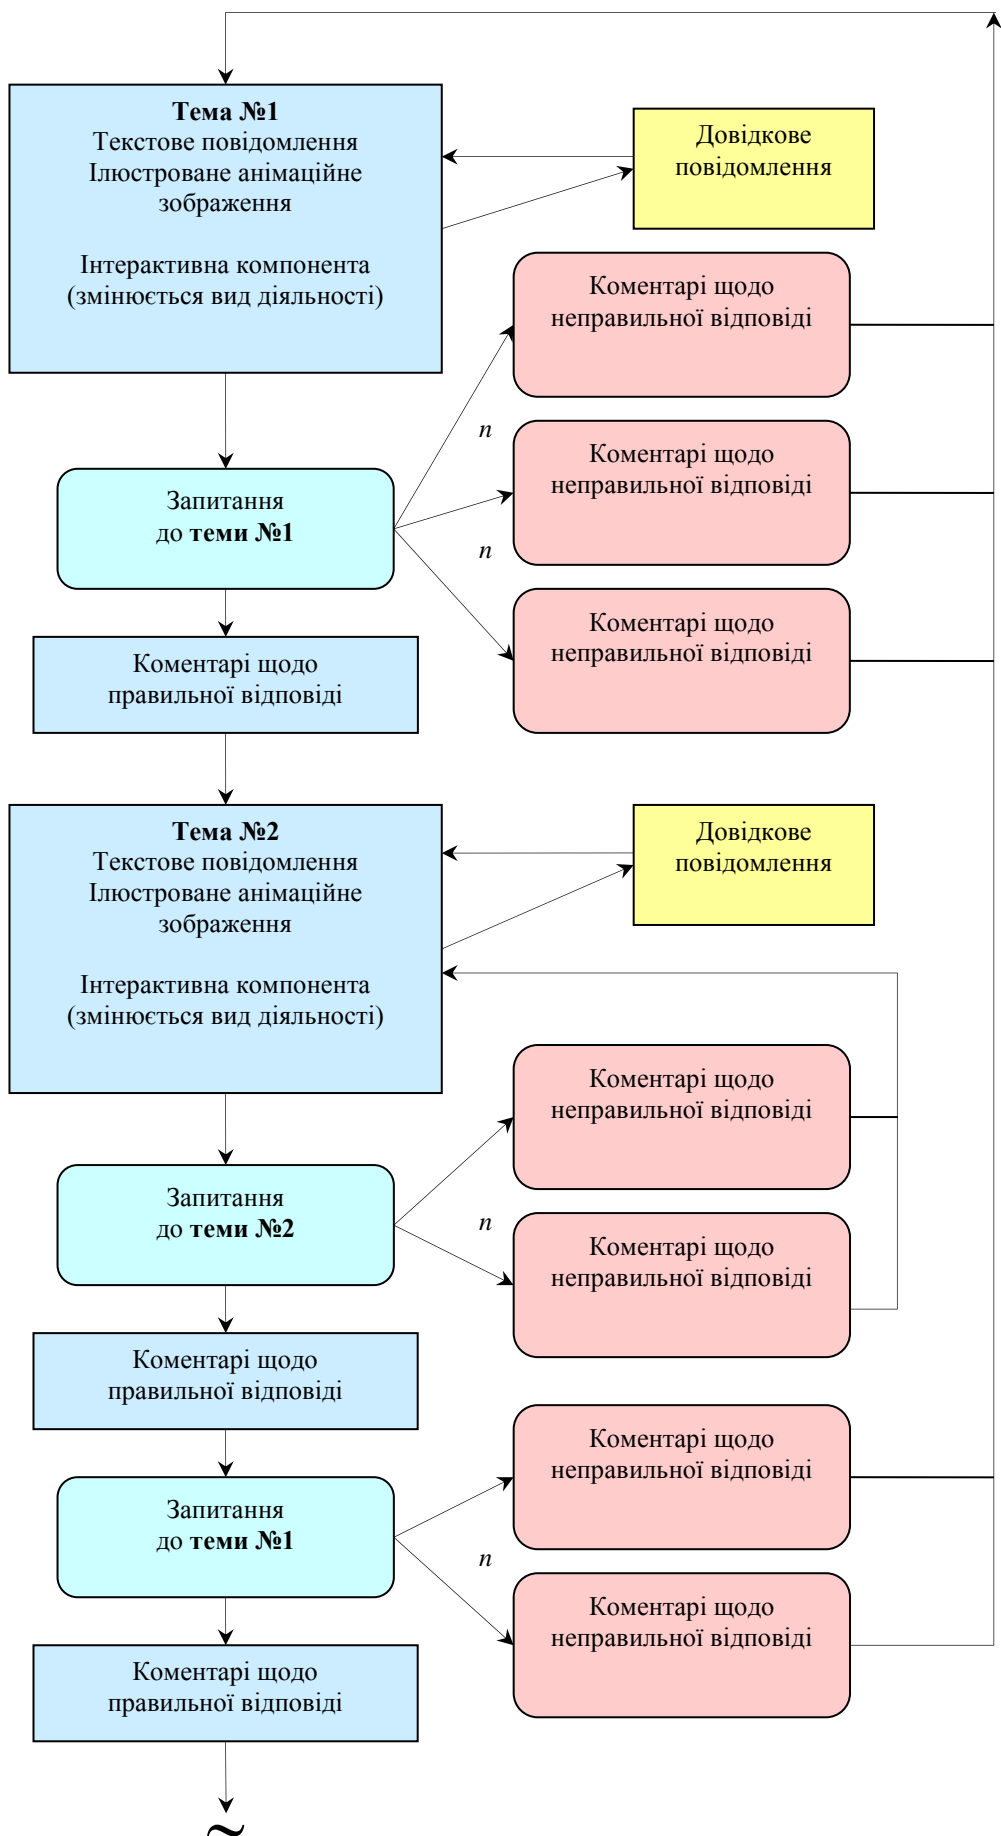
**Тема №1**
Текстове повідомлення
Ілюстроване анімаційне зображення

Інтерактивна компонента (змінюється вид діяльності)

Довідкове повідомлення

Коментарі щодо неправильної відповіді

*n*

Коментарі щодо неправильної відповіді

*n*

Коментарі щодо неправильної відповіді

Запитання до **теми №1**

Коментарі щодо правильної відповіді

**Тема №2**
Текстове повідомлення
Ілюстроване анімаційне зображення

Інтерактивна компонента (змінюється вид діяльності)

Довідкове повідомлення

Коментарі щодо неправильної відповіді

*n*

Коментарі щодо неправильної відповіді

Запитання до **теми №2**

Коментарі щодо правильної відповіді

Коментарі щодо неправильної відповіді

*n*

Коментарі щодо неправильної відповіді

Запитання до **теми №1**

Коментарі щодо правильної відповіді

~